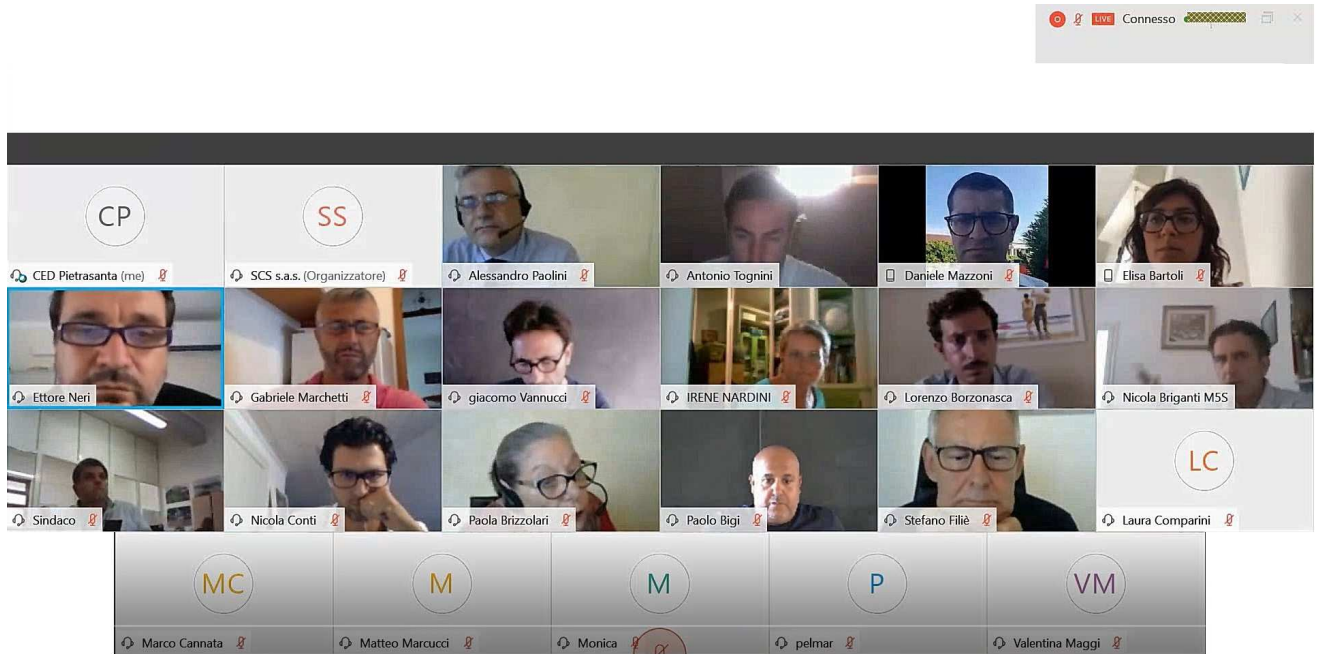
LIVE Connesso

CP
CED Pietrasanta (me)

SS
SCS s.a.s. (Organizzatore)

Alessandro Paolini

Antonio Tognini

Daniele Mazzoni

Elisa Bartoli

Ettore Neri

Gabriele Marchetti

giacomo Vannucci

IRENE NARDINI

Lorenzo Borzonasca

Nicola Briganti M5S

Sindaco

Nicola Conti

Paola Brizzolari

Paolo Bigi

Stefano Filiè

LC
Laura Comparini

MC
Marco Cannata

M
Matteo Marcucci

M
Monica

P
pelmar

VM
Valentina Maggi